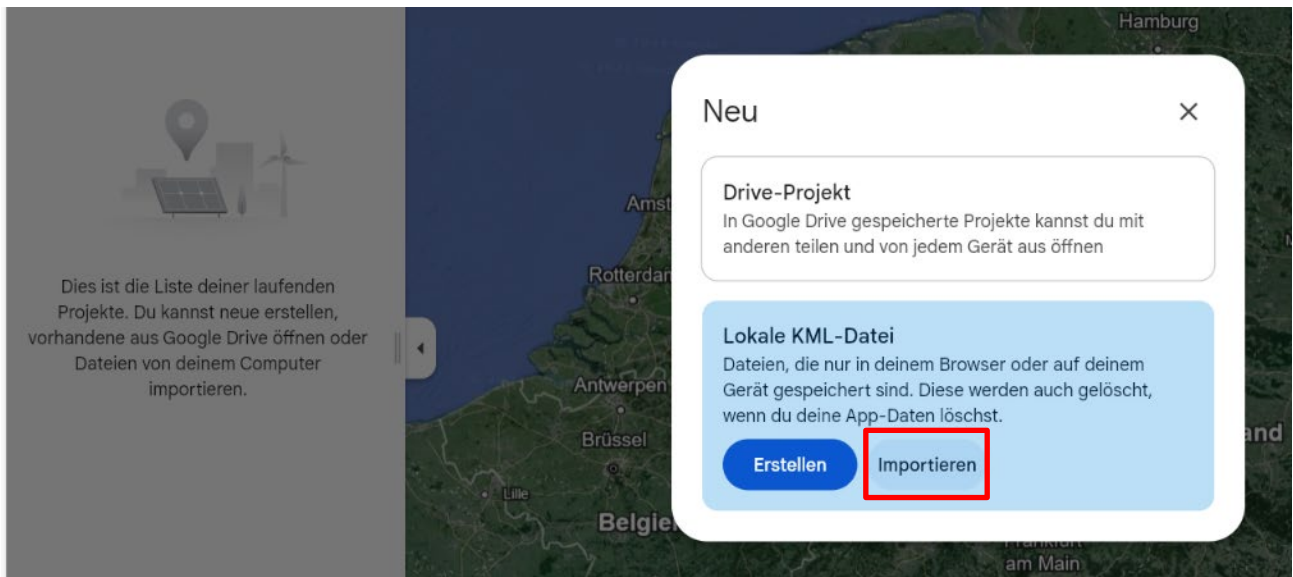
Dies ist die Liste deiner laufenden Projekte. Du kannst neue erstellen, vorhandene aus Google Drive öffnen oder Dateien von deinem Computer importieren.

Hamburg

Amst

Rotterdam

Antwerpen

Brüssel

Lille

Belgien

and

Frankfurt am Main

Neu

×

Drive-Projekt
In Google Drive gespeicherte Projekte kannst du mit anderen teilen und von jedem Gerät aus öffnen

Lokale KML-Datei
Dateien, die nur in deinem Browser oder auf deinem Gerät gespeichert sind. Diese werden auch gelöscht, wenn du deine App-Daten löschst.

Erstellen

Importieren